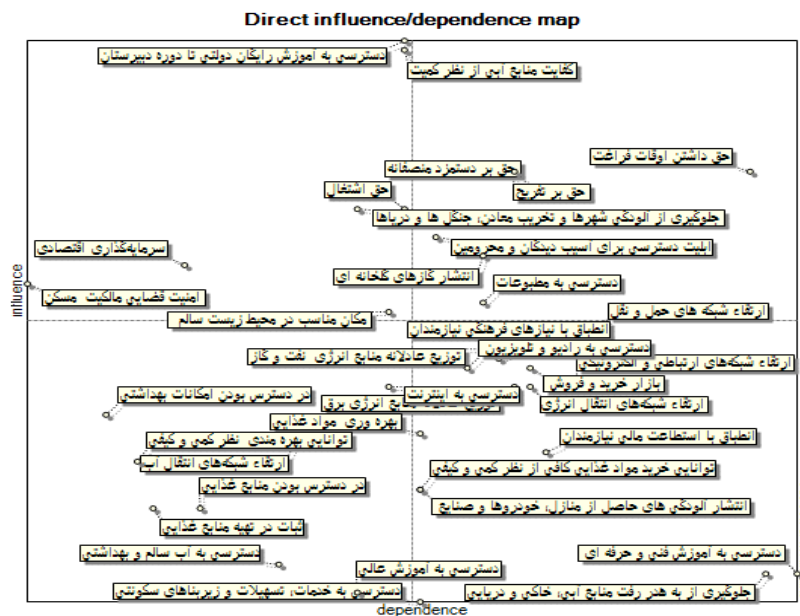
Direct influence/dependence map

دسترسی به آموزش رایگان دولتی تا دوره دبیرستان

کفایت منابع آبی از نظر کمیت

حق داشتن اوقات فراغت

حق بر دستمزد منصفانه

حق اشتغال

حق بر تفریح

جلوگیری از آلودگی شهرها و تخریب معادن، جنگل ها و دریاها

قابلیت دسترسی برای آسیب دیدگان و محرومین

سرمایه‌گذاری اقتصادی

انتشار گازهای گلخانه ای

دسترسی به مطبوعات

امنیت قضایی مالکیت مسکن

ارتقاء شبکه های حمل و نقل

مکان مناسب در محیط زیست سالم

انطباق با نیازهای فرهنگی نیازمندان

دسترسی به رادیو و تلویزیون

توزیع عادلانه منابع انرژی نفت و گاز

ارتقاء شبکه‌های ارتباطی و الکترونیکی

بازار خرید و فروش

در دسترس بودن امکانات بهداشتی

دسترسی به اینترنت

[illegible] منابع انرژی برق

ارتقاء شبکه‌های انتقال انرژی

بهره وری مواد غذایی

توانایی بهره مندی نظر کمی و کیفی

انطباق با استطاعت مالی نیازمندان

ارتقاء شبکه‌های انتقال آب

توانایی خرید مواد غذایی کافی از نظر کمی و کیفی

در دسترس بودن منابع غذایی

انتشار آلودگی های حاصل از منازل، خودروها و صنایع

ثبات در تهیه منابع غذایی

دسترسی به آب سالم و بهداشتی

دسترسی به آموزش فنی و حرفه ای

دسترسی به آموزش عالی

دسترسی به خدمات، تسهیلات و زیربناهای سکونتی

جلوگیری از به هدر رفت منابع آبی، خاکی و دریایی

influence

dependence